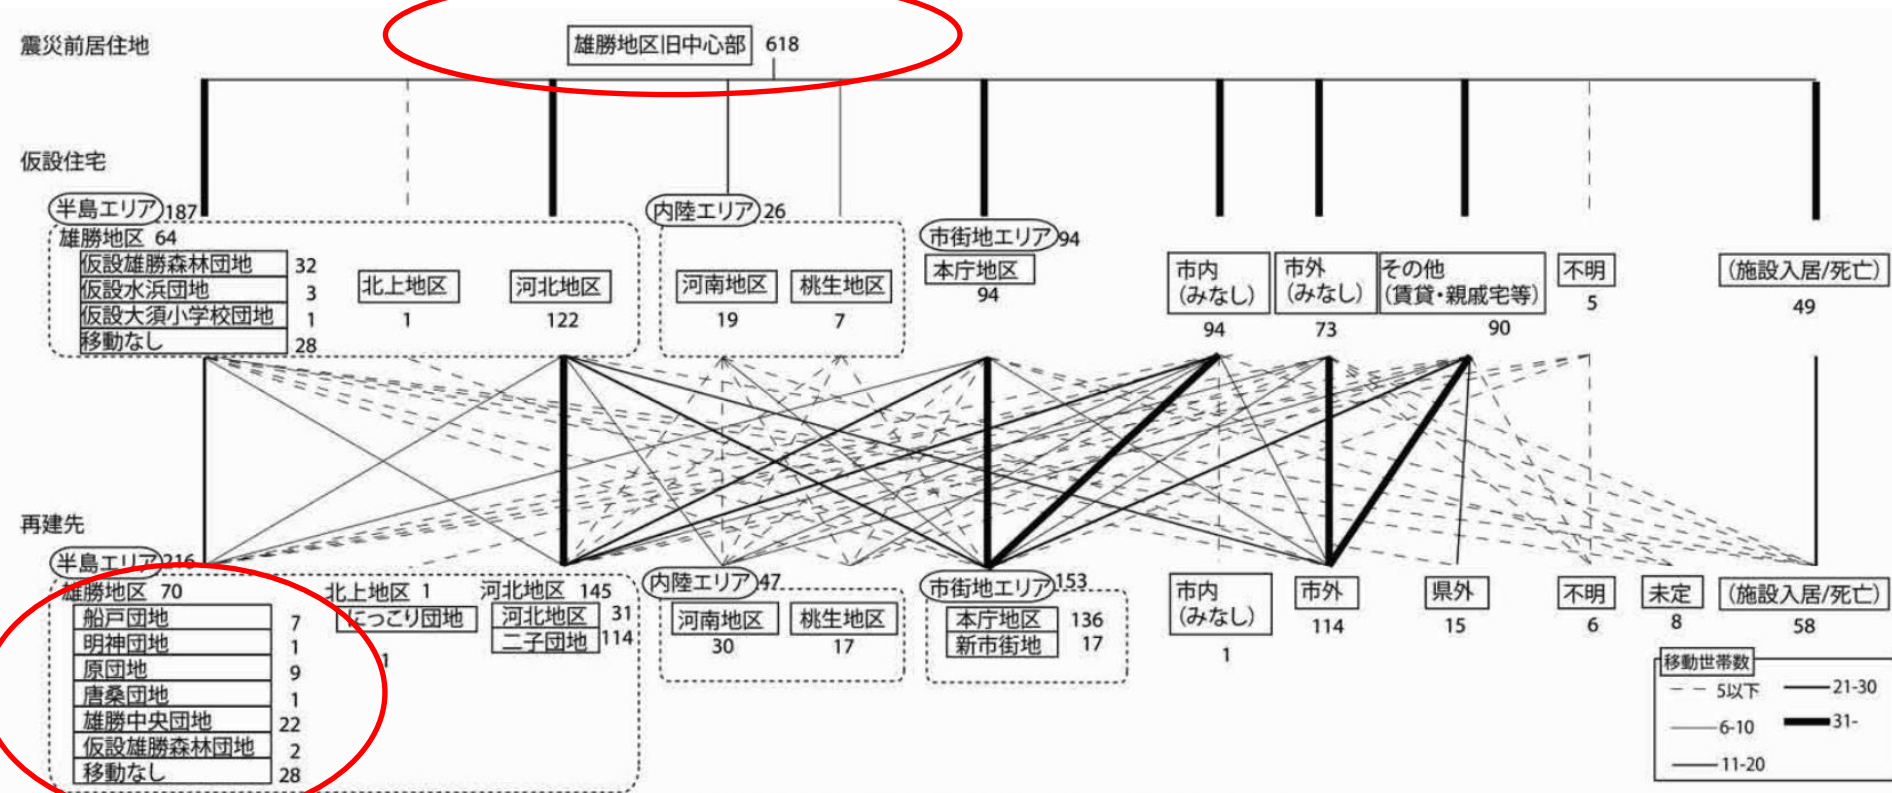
震災前居住地
雄勝地区旧中心部 618

仮設住宅
半島エリア 187
雄勝地区 64
仮設雄勝森林団地 32
仮設水浜団地 3
仮設大須小学校団地 1
移動なし 28
北上地区 1
河北地区 122
内陸エリア 26
河南地区 19
桃生地区 7
市街地エリア 94
本庁地区 94
市内（みなし） 94
市外（みなし） 73
その他（賃貸・親戚宅等） 90
不明 5
（施設入居/死亡） 49

再建先
半島エリア 216
雄勝地区 70
船戸団地 7
明神団地 1
原団地 9
唐桑団地 1
雄勝中央団地 22
仮設雄勝森林団地 2
移動なし 28
北上地区 1
にっこり団地 1
河北地区 145
河北地区 31
二子団地 114
内陸エリア 47
河南地区 30
桃生地区 17
市街地エリア 153
本庁地区 136
新市街地 17
市内（みなし） 1
市外 114
県外 15
不明 6
未定 8
（施設入居/死亡） 58

移動世帯数
5以下
6-10
11-20
21-30
31-